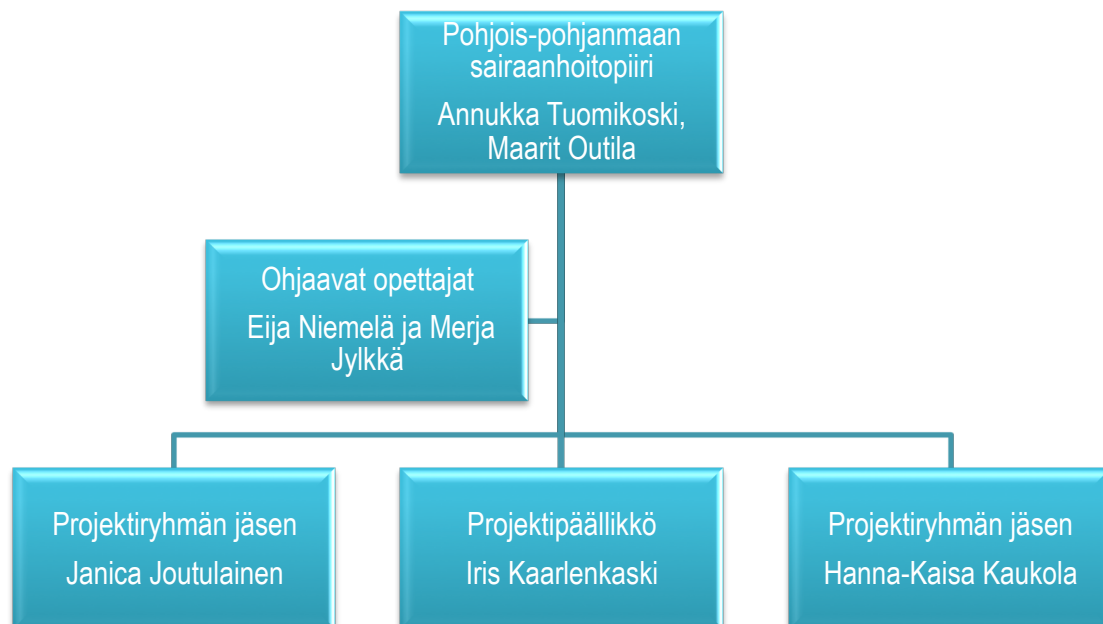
Pohjois-pohjanmaan sairaanhoitopiiri

Annukka Tuomikoski, Maarit Outila

Ohjaavat opettajat

Eija Niemelä ja Merja Jylkkä

Projektiryhmän jäsen

Janica Joutulainen

Projektipäällikkö

Iris Kaarlenkaski

Projektiryhmän jäsen

Hanna-Kaisa Kaukola